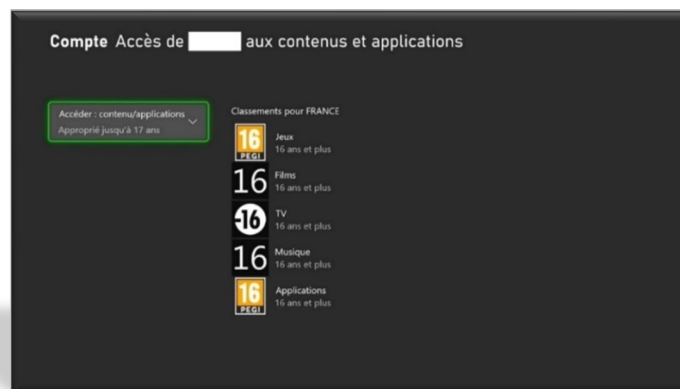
Compte Accès de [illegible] aux contenus et applications

Accéder : contenu/applications
Approprié jusqu'à 17 ans

Classements pour FRANCE

16 PEGI
Jeux
16 ans et plus

16
Films
16 ans et plus

-16
TV
16 ans et plus

16
Musique
16 ans et plus

16 PEGI
Applications
16 ans et plus